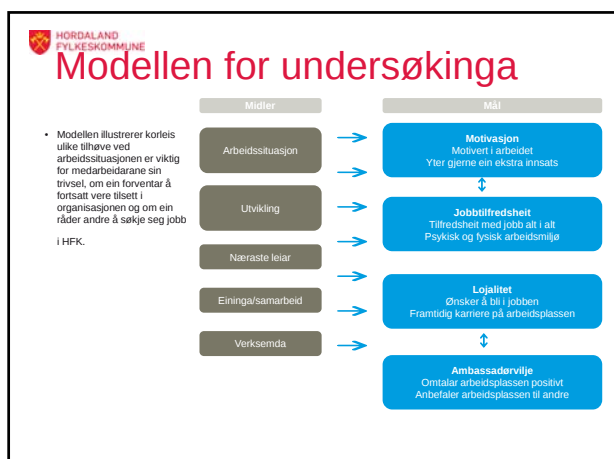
HORDALAND FYLKESKOMMUNE

Modellen for undersøkinga

- Modellen illustrerer korleis ulike tilhøve ved arbeidssituasjonen er viktig for medarbeidarane sin trivsel, om ein forventar å fortsatt vere tilsett i organisasjonen og om ein råder andre å søkje seg jobb

i HFK.

Midler

Arbeidssituasjon

Utvikling

Næraste leiar

Eininga/samarbeid

Verksemda

Mål

Motivasjon
Motivert i arbeidet
Yter gjerne ein ekstra innsats

Jobbtilfredsheit
Tilfredsheit med jobb alt i alt
Psykisk og fysisk arbeidsmiljø

Lojalitet
Ønsker å bli i jobben
Framtidig karriere på arbeidsplassen

Ambassadørvilje
Omtalar arbeidsplassen positivt
Anbefaler arbeidsplassen til andre